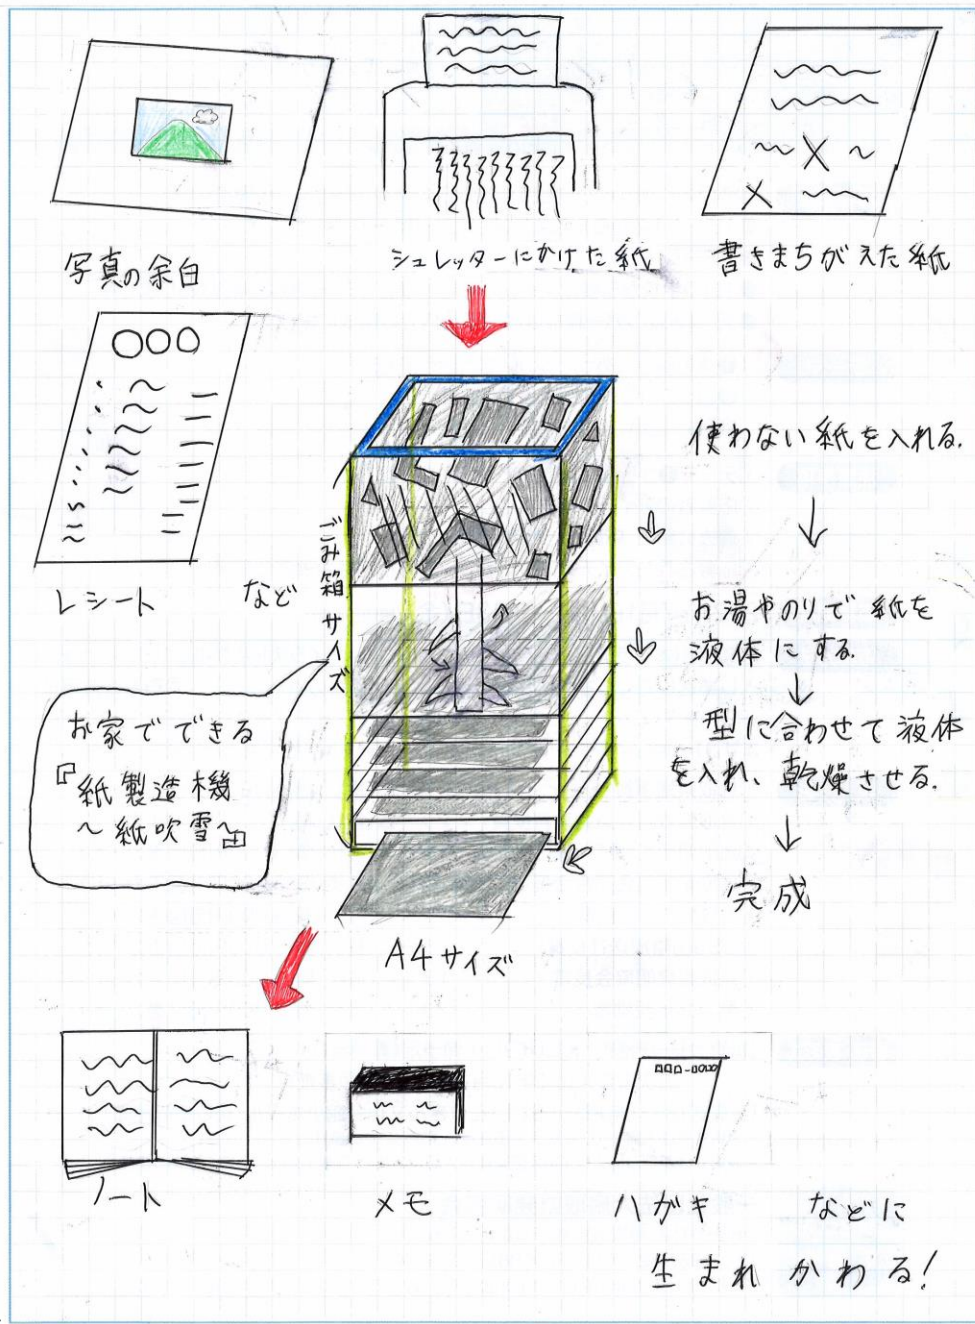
写真の余白

シュレッターにかけた紙

書きまちがえた紙

ＯＯＯ

レシート

など

ごみ箱サイズ

お家でできる
『紙製造機
〜紙吹雪〜』

使わない紙を入れる。

↓

お湯やのりで紙を液体にする。

↓

型に合わせて液体を入れ、乾燥させる。

↓

完成

A4サイズ

ノート

メモ

□□□-□□□□

ハガキ

などに
生まれかわる！